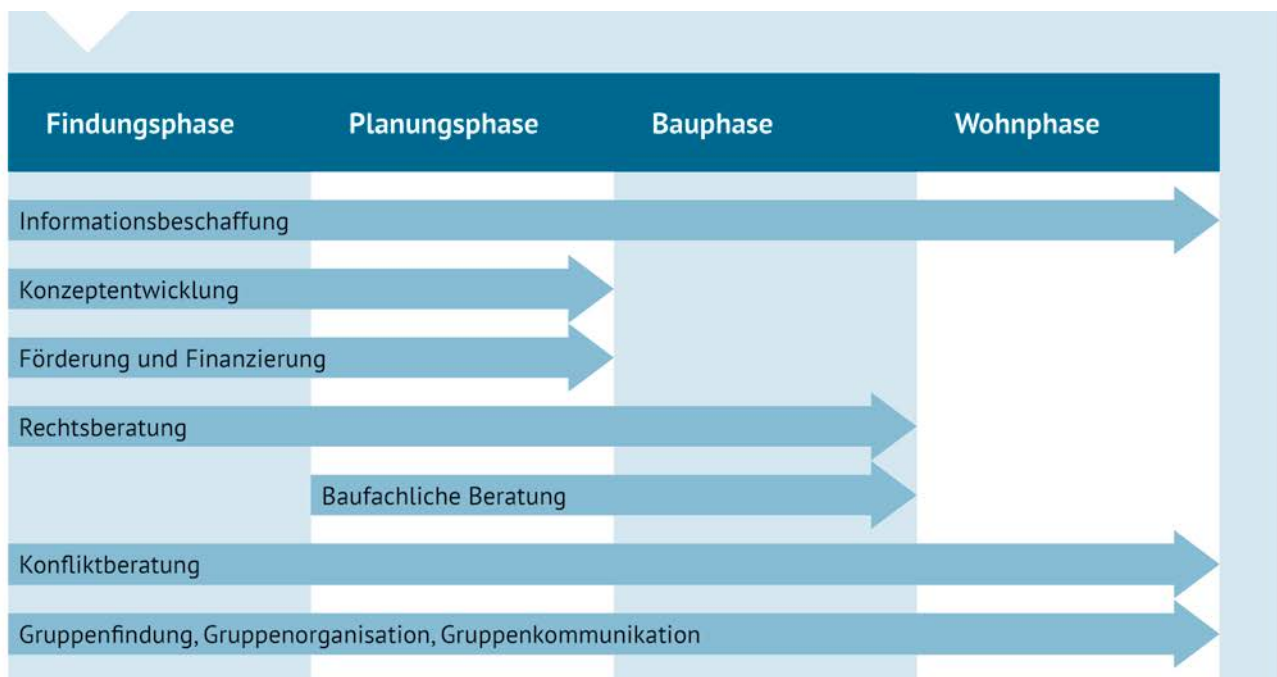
Findungsphase Planungsphase Bauphase Wohnphase

Informationsbeschaffung

Konzeptentwicklung

Förderung und Finanzierung

Rechtsberatung

Baufachliche Beratung

Konfliktberatung

Gruppenfindung, Gruppenorganisation, Gruppenkommunikation